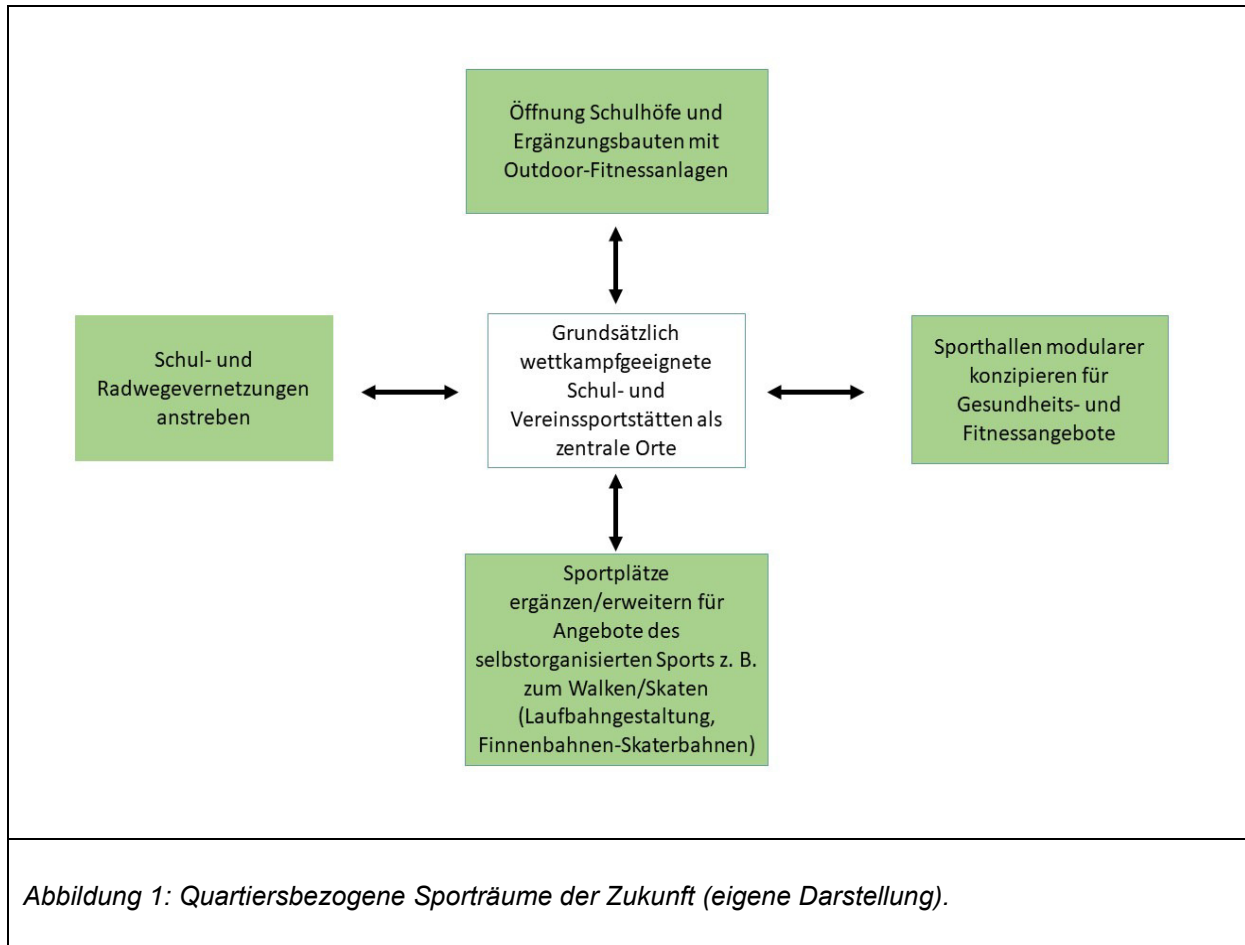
Öffnung Schulhöfe und Ergänzungsbauten mit Outdoor-Fitnessanlagen

Schul- und Radwegevernetzungen anstreben

Grundsätzlich wettkampfgeeignete Schul- und Vereinssportstätten als zentrale Orte

Sporthallen modularer konzipieren für Gesundheits- und Fitnessangebote

Sportplätze ergänzen/erweitern für Angebote des selbstorganisierten Sports z. B. zum Walken/Skaten (Laufbahngestaltung, Finnenbahnen-Skaterbahnen)

Abbildung 1: Quartiersbezogene Sporträume der Zukunft (eigene Darstellung).